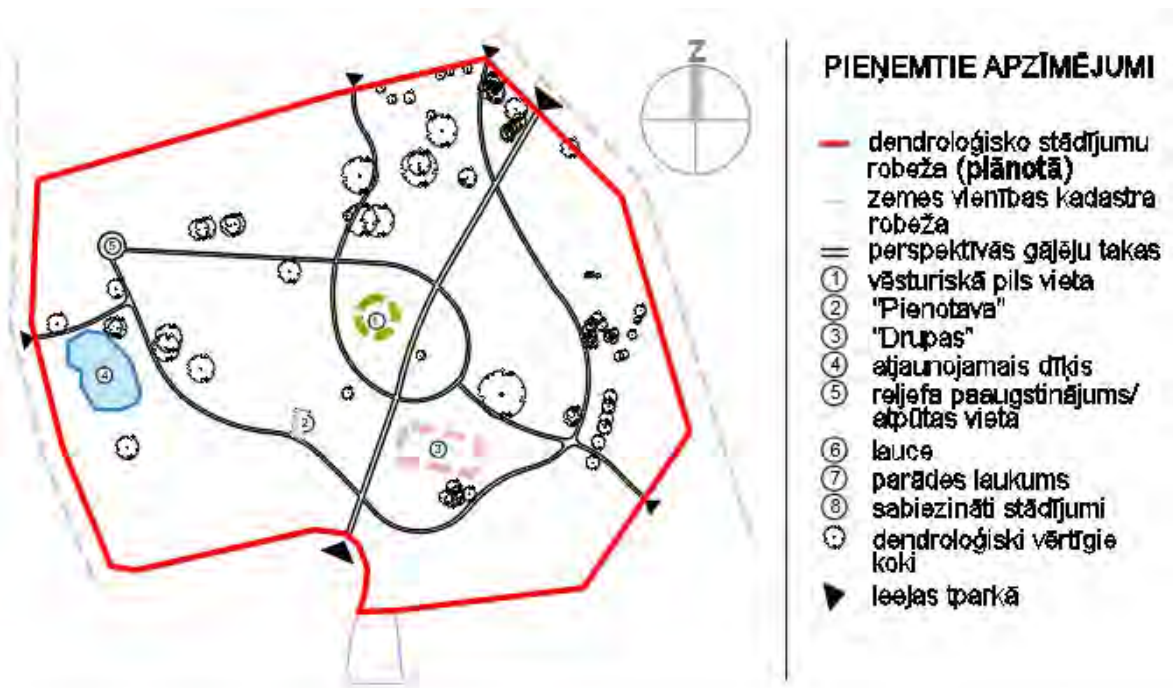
Z

⑤
①
④
②
③

PIEŅEMTIE APZĪMĒJUMI

dendroloģisko stādījumu robeža (plānotā)
zemes vienības kadastra robeža
perspektīvās gājēju takas
① vēsturiskā pils vieta
② "Pienotava"
③ "Drupas"
④ atjaunojamais dīķis
⑤ reljefa paaugstinājums/ atpūtas vieta
⑥ lauce
⑦ parādes laukums
⑧ sabiezināti stādījumi
dendroloģiski vērtīgie koki
ieejas tparkā